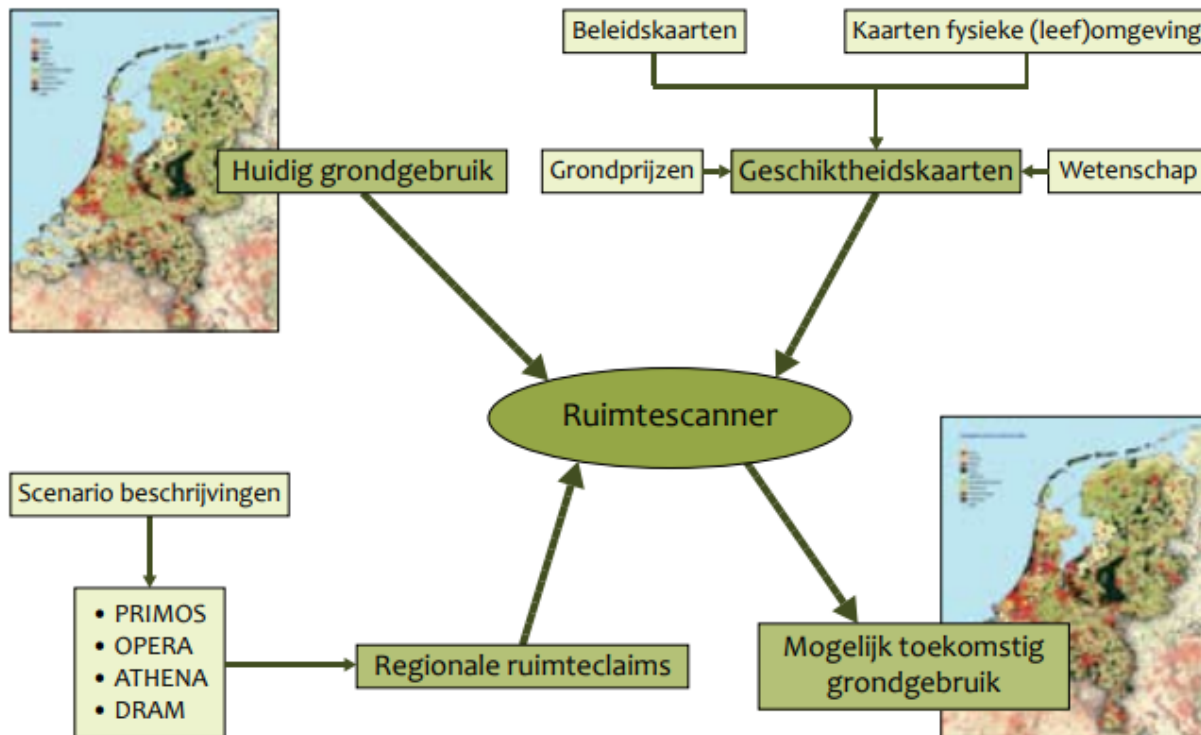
Beleidskaarten

Kaarten fysieke (leef)omgeving

Huidig grondgebruik

Grondprijzen

Geschiktheidskaarten

Wetenschap

Ruimtescanner

Scenario beschrijvingen

• PRIMOS
• OPERA
• ATHENA
• DRAM

Regionale ruimteclaims

Mogelijk toekomstig grondgebruik